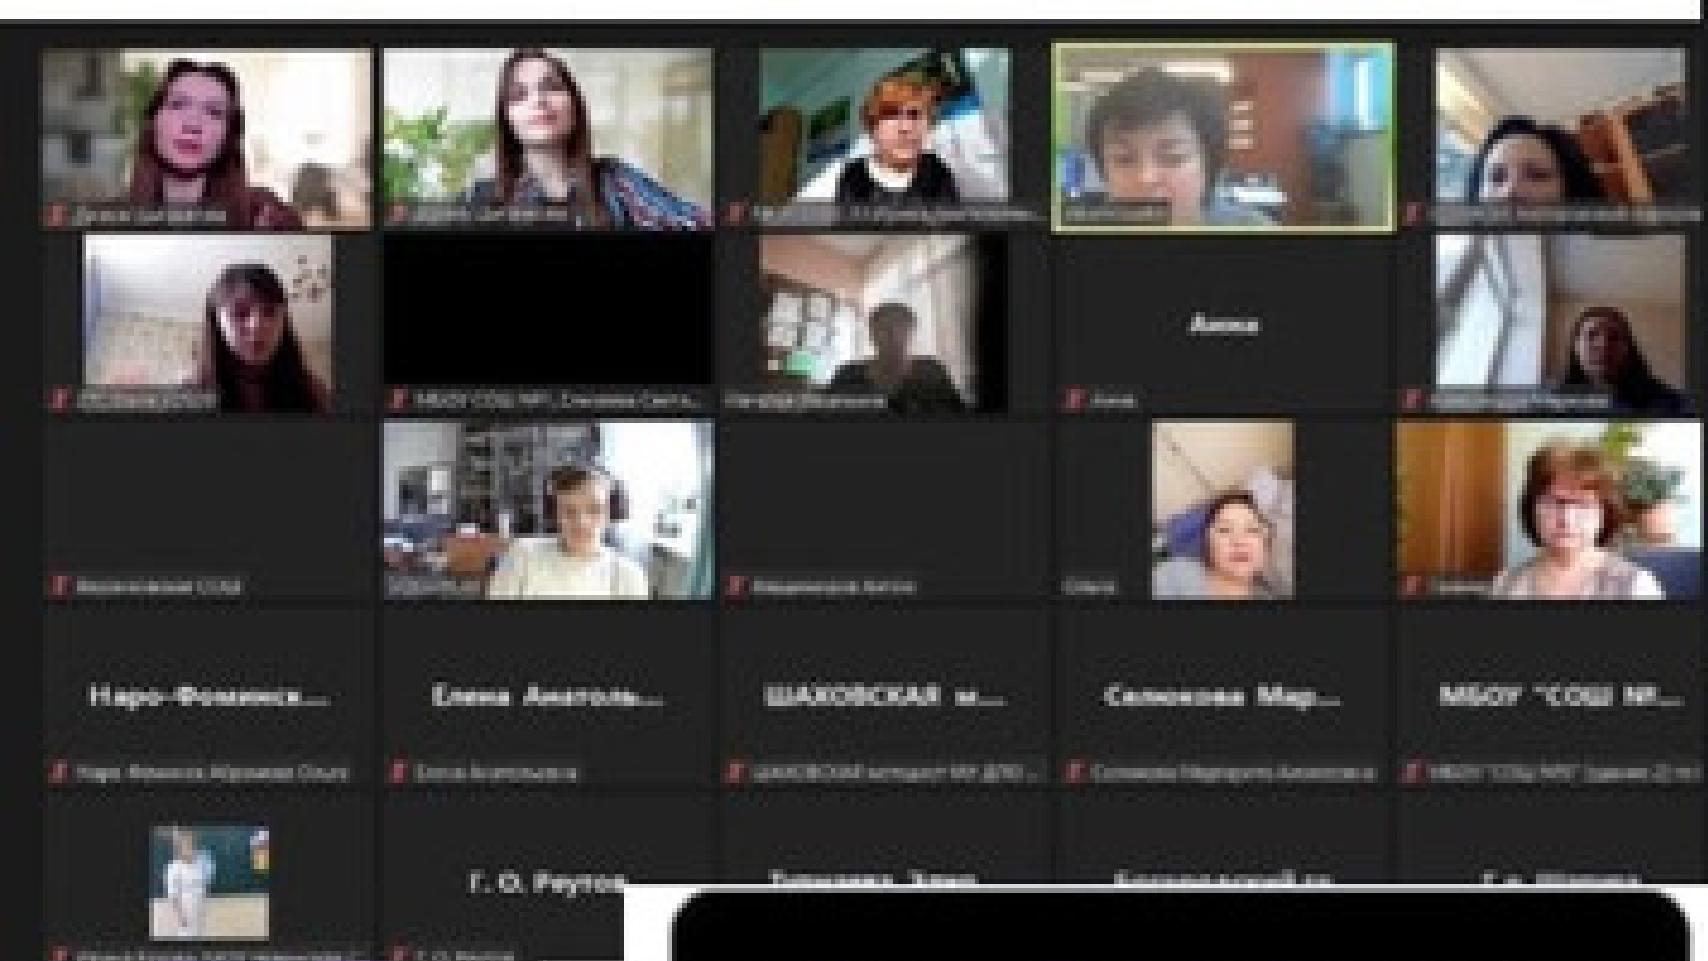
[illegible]
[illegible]
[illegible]
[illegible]
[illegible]

Анна
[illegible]
МБОУ СОШ №1 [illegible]
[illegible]
Анна
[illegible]

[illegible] СОШ
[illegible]
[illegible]
Ольга
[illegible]

Наро-Фоминск...
Наро-Фоминск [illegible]
Елена Анатоль...
Елена Анатольевна
ШАХОВСКАЯ м...
ШАХОВСКАЯ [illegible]
Селюкова Мар...
Селюкова Маргарита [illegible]
МБОУ "СОШ №...
МБОУ "СОШ №" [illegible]

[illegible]
Г. О. Реутов
Г. О. Реутов
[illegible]
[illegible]
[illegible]